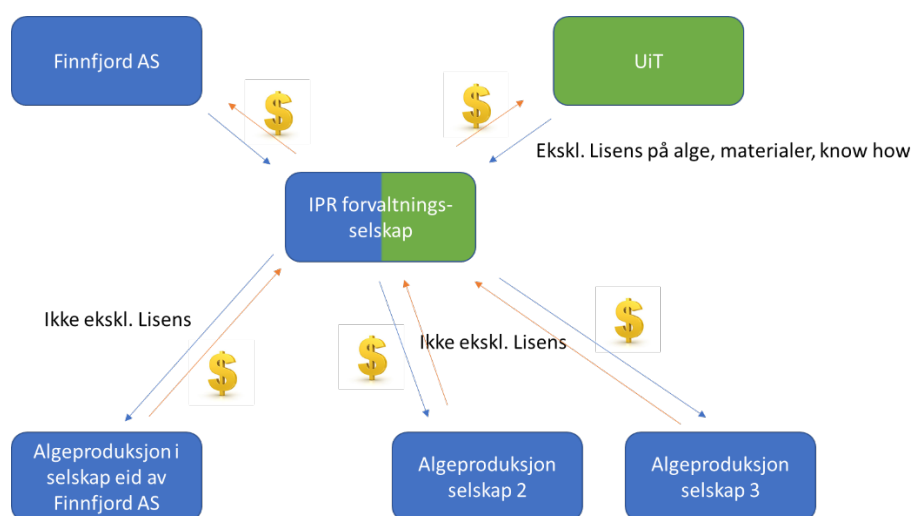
Finnfjord AS

$

UiT

$

Ekskl. Lisens på alge, materialer, know how

IPR forvaltningsselskap

Ikke ekskl. Lisens

$

Ikke ekskl. Lisens

$

$

Algeproduksjon i selskap eid av Finnfjord AS

Algeproduksjon selskap 2

Algeproduksjon selskap 3